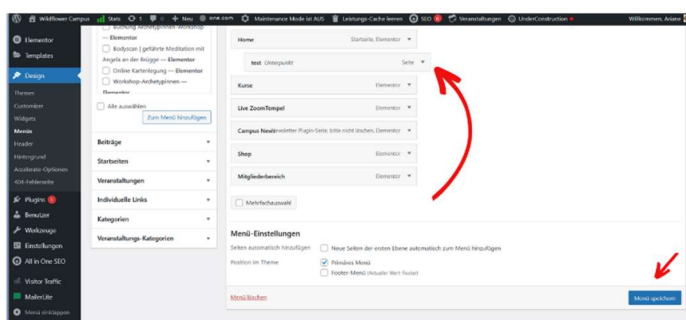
Wildflower Campus Stats 1 0 + Neu one.com Maintenance Mode ist AUS Leistungs-Cache leeren SEO Veranstaltungen UnderConstruction Willkommen, Ariane

Elementor
Templates
Design
Themes
Customizer
Widgets
Menüs
Header
Hintergrund
Accelerate-Optionen
404-Fehlerseite
Plugins
Benutzer
Werkzeuge
Einstellungen
All in One SEO
Visitor Traffic
MailerLite
Menü einklappen

Workshop Archetypinnen Workshop — Elementor
Bodyscan | geführte Meditation mit Angela an der Brügge — Elementor
Online Kartenlegung — Elementor
Workshop-Archetypinnen — Elementor
Alle auswählen
Zum Menü hinzufügen

Beiträge
Startseiten
Veranstaltungen
Individuelle Links
Kategorien
Veranstaltungs-Kategorien

Home Startseite, Elementor
test Unterpunkt Seite
Kurse Elementor
Live ZoomTempel Elementor
Campus Newsletter Plugin-Seite, bitte nicht löschen. Elementor
Shop Elementor
Mitgliederbereich Elementor

Mehrfachauswahl

Menü-Einstellungen
Seiten automatisch hinzufügen Neue Seiten der ersten Ebene automatisch zum Menü hinzufügen
Position im Theme Primäres Menü
Footer-Menü (Aktueller Wert: Footer)

Menü löschen
Menü speichern